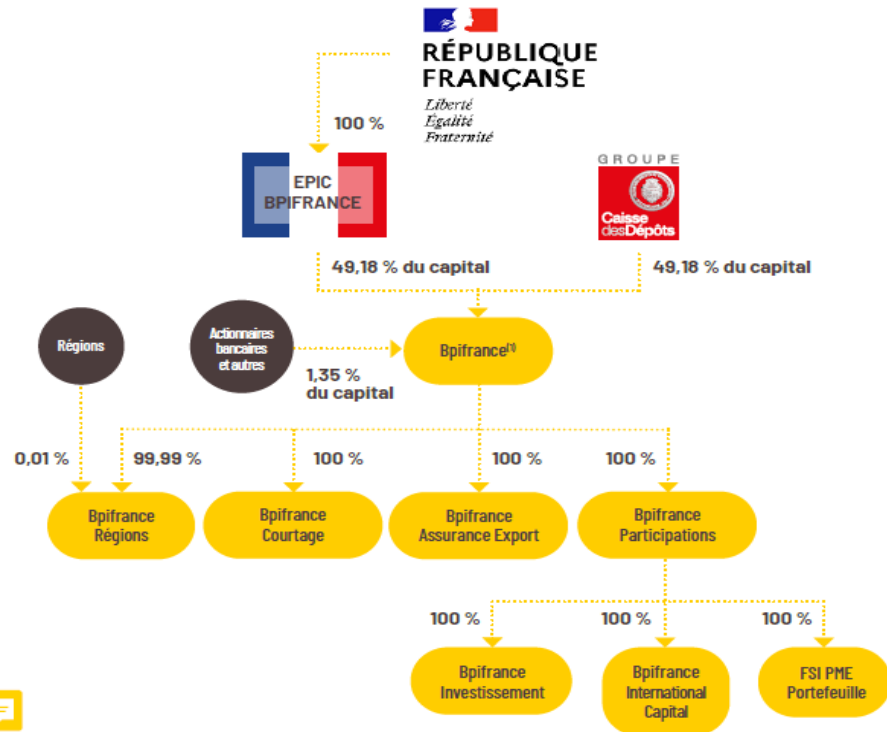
RÉPUBLIQUE FRANÇAISE
Liberté
Égalité
Fraternité

100 %

EPIC BPIFRANCE

GROUPE
Caisse des Dépôts

49,18 % du capital

49,18 % du capital

Régions

Actionnaires bancaires et autres

Bpifrance(1)

1,35 % du capital

0,01 %

99,99 %

100 %

100 %

100 %

Bpifrance Régions

Bpifrance Courtage

Bpifrance Assurance Export

Bpifrance Participations

100 %

100 %

100 %

Bpifrance Investissement

Bpifrance International Capital

FSI PME Portefeuille